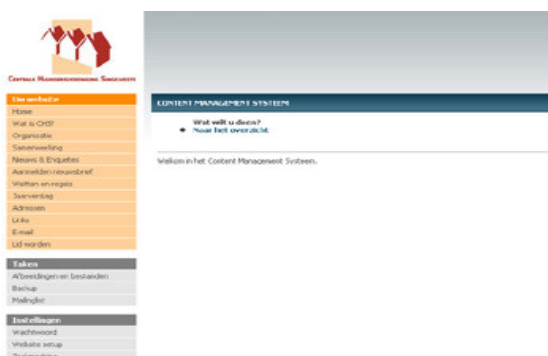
Centrale Huurdersvereniging Soestduinen

Uw website
Home
Wat is CHS?
Organisatie
Samenwerking
Nieuws & Enquetes
Aanmelden nieuwsbrief
Wetten en regels
Jaarverslag
Adressen
Links
E-mail
Lid worden

Taken
Afbeeldingen en bestanden
Backup
Mailinglist

Instellingen
Wachtwoord
Website setup
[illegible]

CONTENT MANAGEMENT SYSTEEM

Wat wilt u doen?
Naar het overzicht

Welkom in het Content Management Systeem.